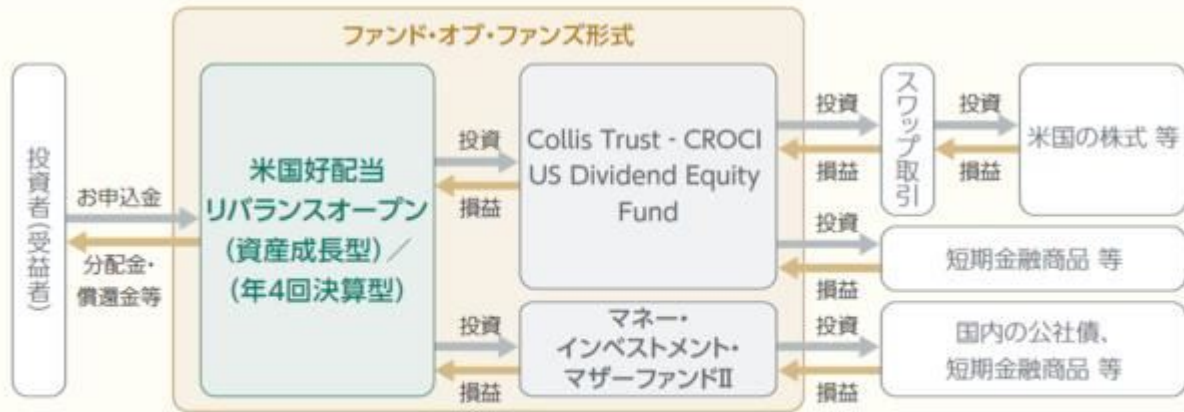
ファンド・オブ・ファンズ形式

投資者(受益者)

お申込金

分配金・償還金等

米国好配当リバランスオープン(資産成長型)／(年4回決算型)

投資

損益

Collis Trust - CROCI US Dividend Equity Fund

投資

損益

スワップ取引

投資

損益

米国の株式 等

投資

損益

短期金融商品 等

投資

損益

マネー・インベストメント・マザーファンドⅡ

投資

損益

国内の公社債、短期金融商品 等